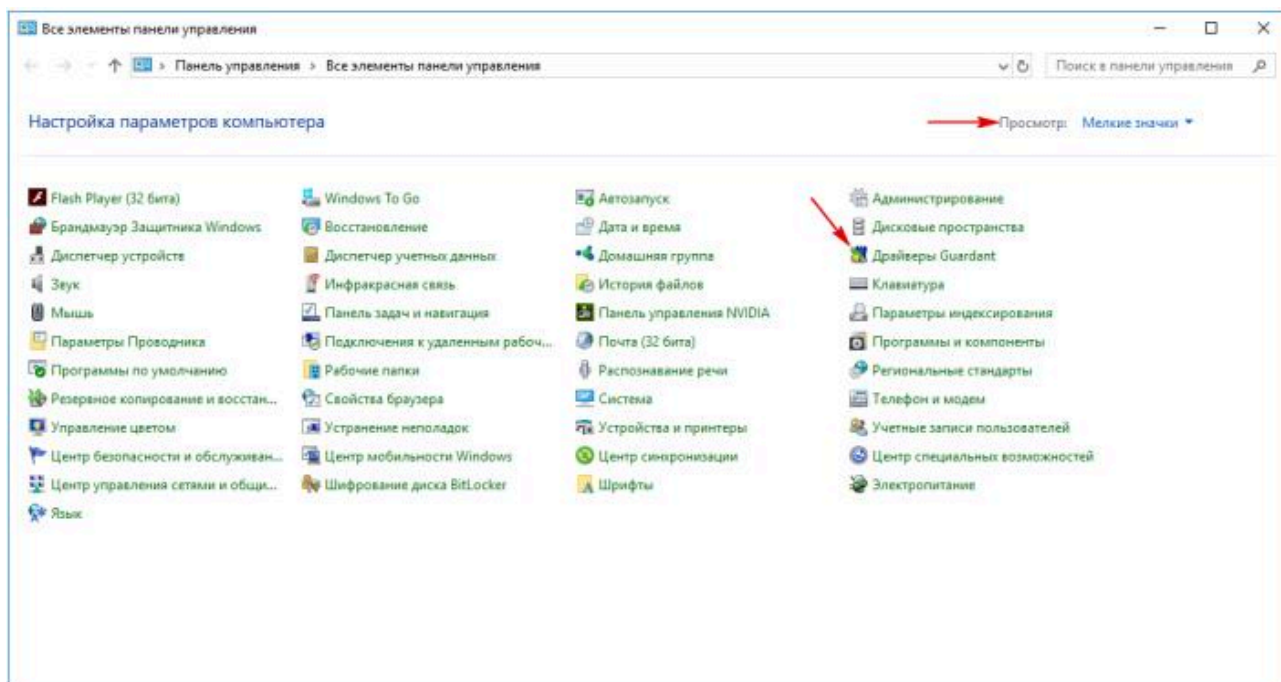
Все элементы панели управления

Панель управления > Все элементы панели управления

Поиск в панели управления

Настройка параметров компьютера

Просмотр: Мелкие значки

Flash Player (32 бита)
Брандмауэр Защитника Windows
Диспетчер устройств
Звук
Мышь
Параметры Проводника
Программы по умолчанию
Резервное копирование и восстан...
Управление цветом
Центр безопасности и обслуживан...
Центр управления сетями и общи...
Язык

Windows To Go
Восстановление
Диспетчер учетных данных
Инфракрасная связь
Панель задач и навигация
Подключения к удаленным рабоч...
Рабочие папки
Свойства браузера
Устранение неполадок
Центр мобильности Windows
Шифрование диска BitLocker

Автозапуск
Дата и время
Домашняя группа
История файлов
Панель управления NVIDIA
Почта (32 бита)
Распознавание речи
Система
Устройства и принтеры
Центр синхронизации
Шрифты

Администрирование
Дисковые пространства
Драйверы Guardant
Клавиатура
Параметры индексирования
Программы и компоненты
Региональные стандарты
Телефон и модем
Учетные записи пользователей
Центр специальных возможностей
Электропитание